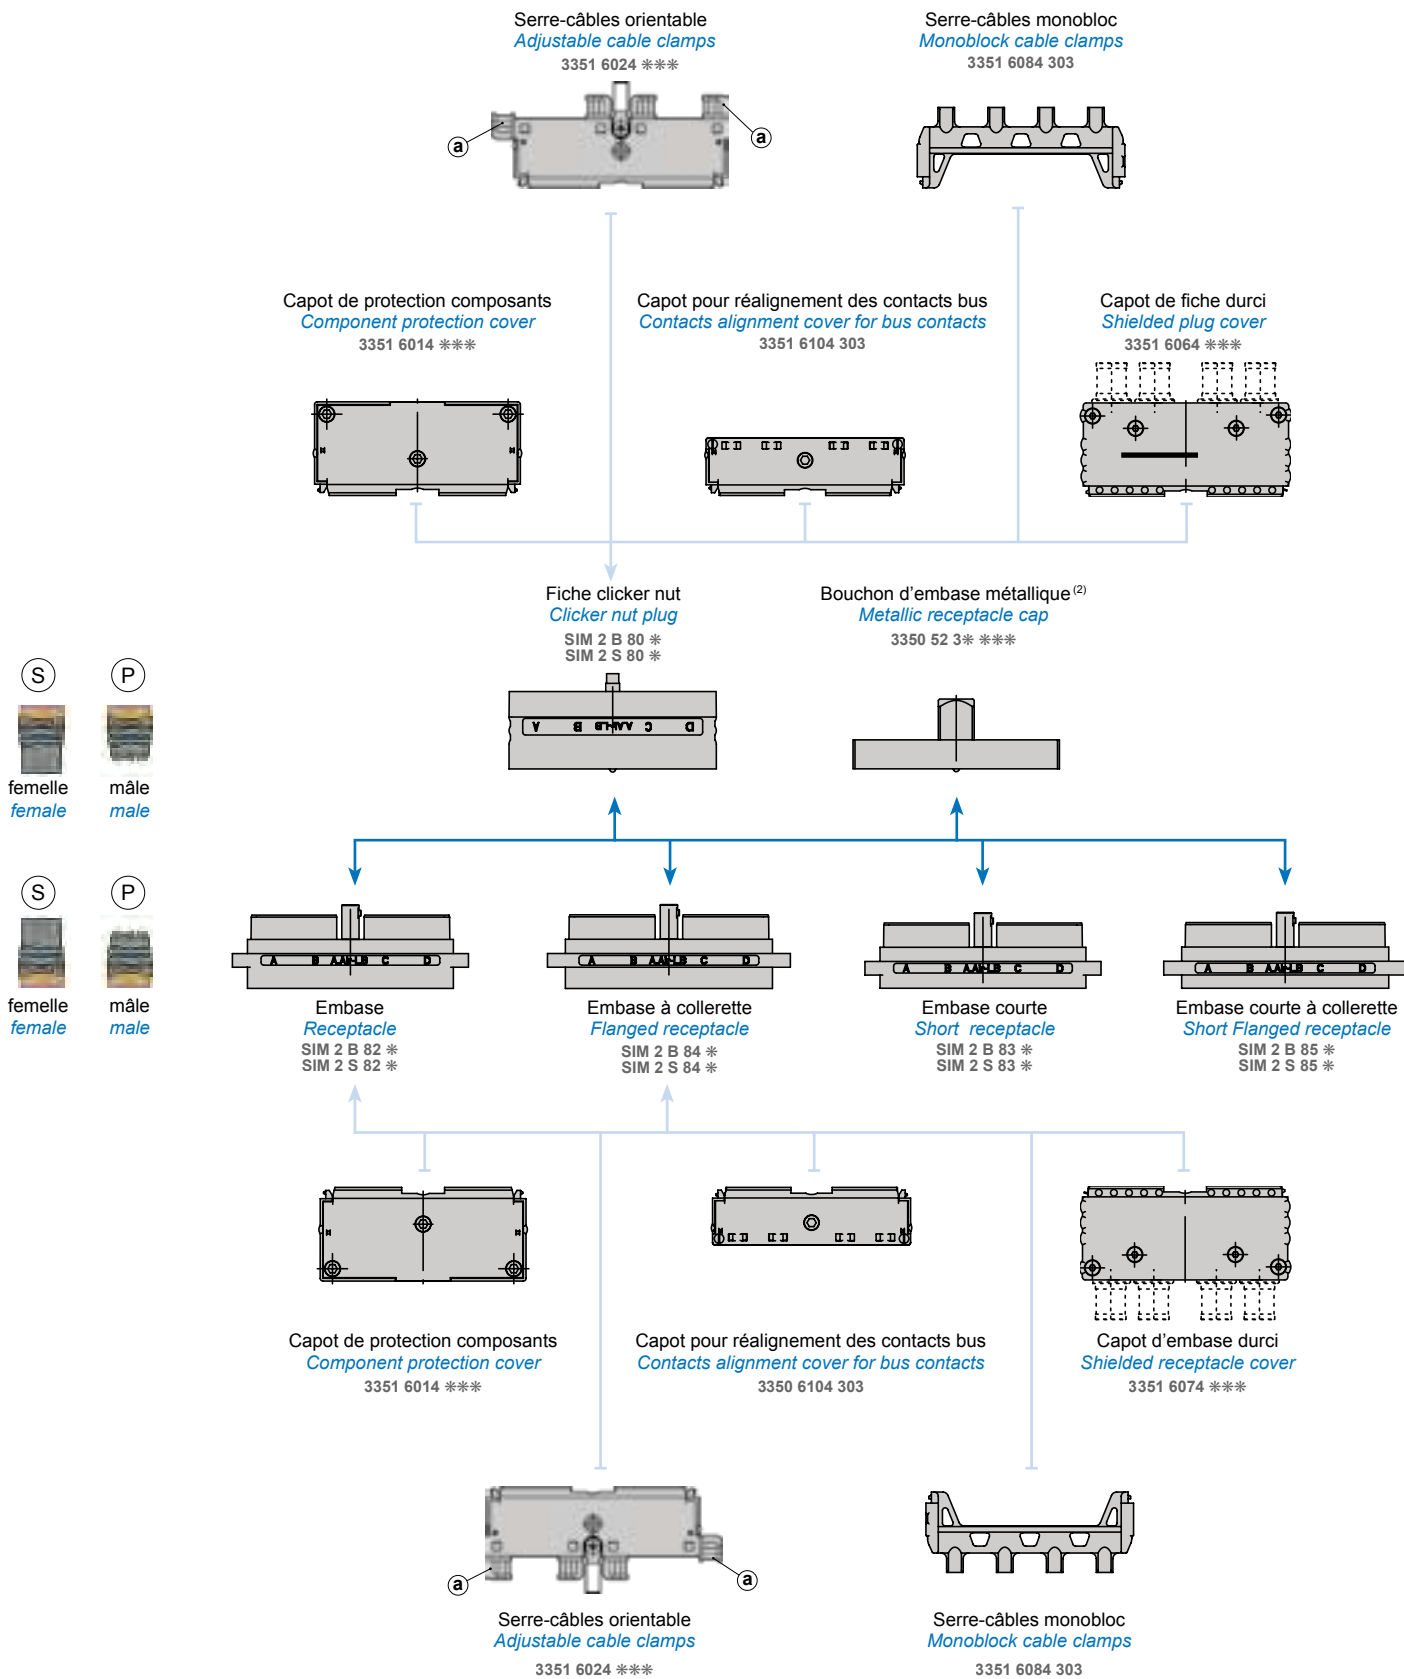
Serre-câbles orientable
Adjustable cable clamps
3351 6024 ✻✻✻

a

a

Serre-câbles monobloc
Monoblock cable clamps
3351 6084 303

Capot de protection composants
Component protection cover
3351 6014 ✻✻✻

Capot pour réalignement des contacts bus
Contacts alignment cover for bus contacts
3351 6104 303

Capot de fiche durci
Shielded plug cover
3351 6064 ✻✻✻

Fiche clicker nut
Clicker nut plug
SIM 2 B 80 ✻
SIM 2 S 80 ✻

A B AAHB C D

Bouchon d’embase métallique $^{(2)}$
Metallic receptacle cap
3350 52 3✻ ✻✻✻

S P
femelle female
mâle male

S P
femelle female
mâle male

A B AAHB C D

Embase
Receptacle
SIM 2 B 82 ✻
SIM 2 S 82 ✻

A B AAHB C D

Embase à collerette
Flanged receptacle
SIM 2 B 84 ✻
SIM 2 S 84 ✻

A B AAHB C D

Embase courte
Short receptacle
SIM 2 B 83 ✻
SIM 2 S 83 ✻

A B AAHB C D

Embase courte à collerette
Short Flanged receptacle
SIM 2 B 85 ✻
SIM 2 S 85 ✻

Capot de protection composants
Component protection cover
3351 6014 ✻✻✻

Capot pour réalignement des contacts bus
Contacts alignment cover for bus contacts
3350 6104 303

Capot d’embase durci
Shielded receptacle cover
3351 6074 ✻✻✻

a

a

Serre-câbles orientable
Adjustable cable clamps
3351 6024 ✻✻✻

Serre-câbles monobloc
Monoblock cable clamps
3351 6084 303